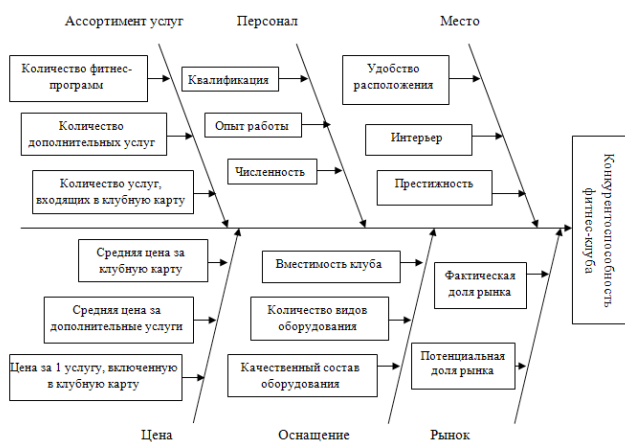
Ассортимент услуг

Персонал

Место

Количество фитнес-программ

Количество дополнительных услуг

Количество услуг, входящих в клубную карту

Квалификация

Опыт работы

Численность

Удобство расположения

Интерьер

Престижность

Конкурентоспособность фитнес-клуба

Средняя цена за клубную карту

Средняя цена за дополнительные услуги

Цена за 1 услугу, включенную в клубную карту

Вместимость клуба

Количество видов оборудования

Качественный состав оборудования

Фактическая доля рынка

Потенциальная доля рынка

Цена

Оснащение

Рынок